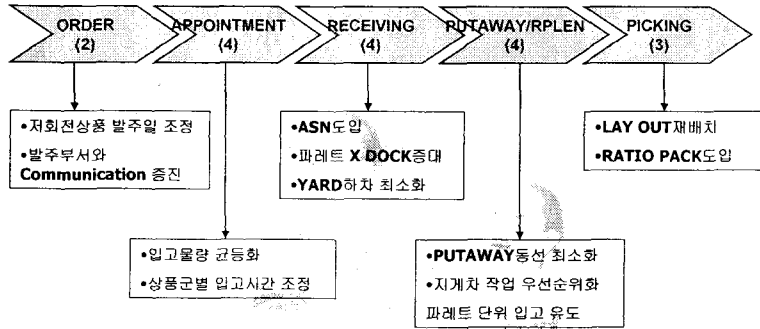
ORDER
(2)

APPOINTMENT
(4)

RECEIVING
(4)

PUTAWAY/RPLEN
(4)

PICKING
(3)

•저회전상품 발주일 조정
•발주부서와 Communication 증진

•ASN도입
•파레트 X DOCK증대
•YARD하차 최소화

•LAY OUT재배치
•RATIO PACK도입

•입고물량 균등화
•상품군별 입고시간 조정

•PUTAWAY동선 최소화
•지게차 작업 우선순위화
파레트 단위 입고 유도